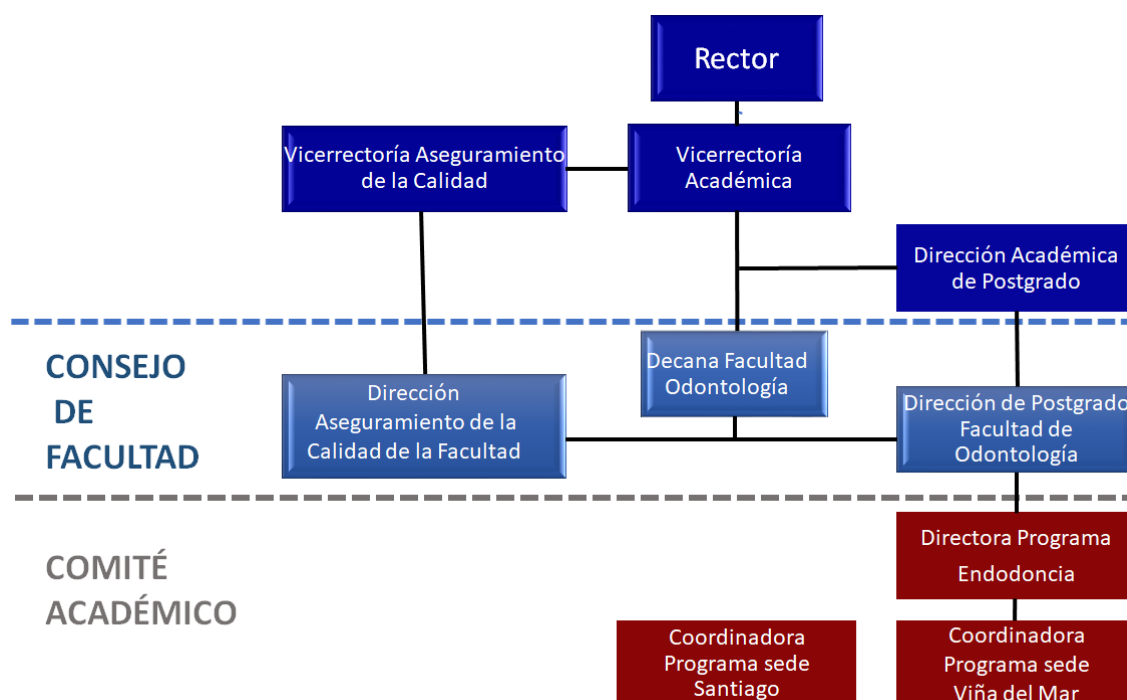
Rector

Vicerrectoría Aseguramiento de la Calidad

Vicerrectoría Académica

Dirección Académica de Postgrado

CONSEJO DE FACULTAD

Decana Facultad Odontología

Dirección Aseguramiento de la Calidad de la Facultad

Dirección de Postgrado Facultad de Odontología

COMITÉ ACADÉMICO

Directora Programa Endodoncia

Coordinadora Programa sede Santiago

Coordinadora Programa sede Viña del Mar